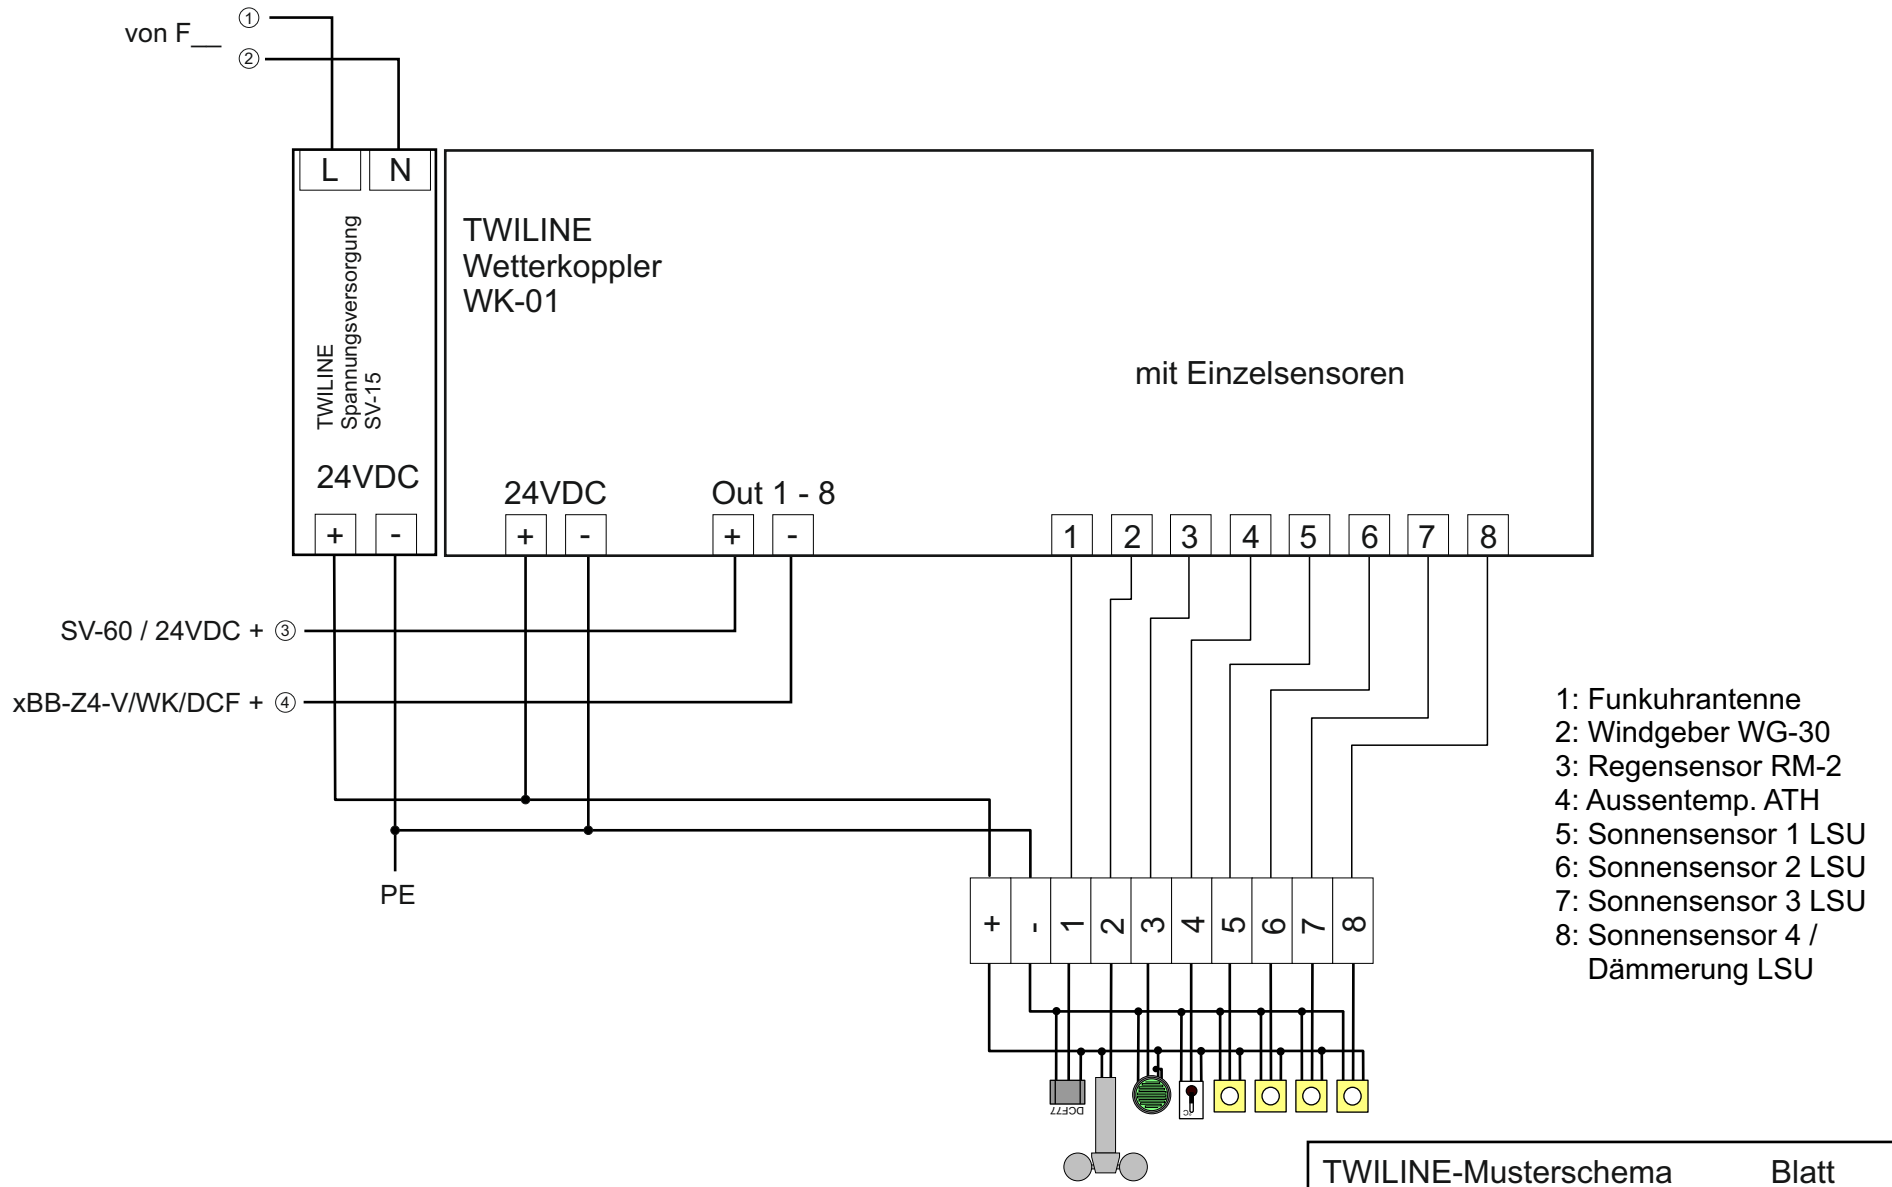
von F__ ①
②

L N

TWILINE
Spannungsversorgung
SV-15

24VDC
+ -

TWILINE
Wetterkoppler
WK-01

mit Einzelsensoren

24VDC
+ -
Out 1 - 8
+ -

1 2 3 4 5 6 7 8

SV-60 / 24VDC + ③
xBB-Z4-V/WK/DCF + ④

PE

+ - 1 2 3 4 5 6 7 8

DCF77

1: Funkuhrantenne
2: Windgeber WG-30
3: Regensensor RM-2
4: Aussentemp. ATH
5: Sonnensensor 1 LSU
6: Sonnensensor 2 LSU
7: Sonnensensor 3 LSU
8: Sonnensensor 4 / Dämmerung LSU

TWILINE-Musterschema Blatt